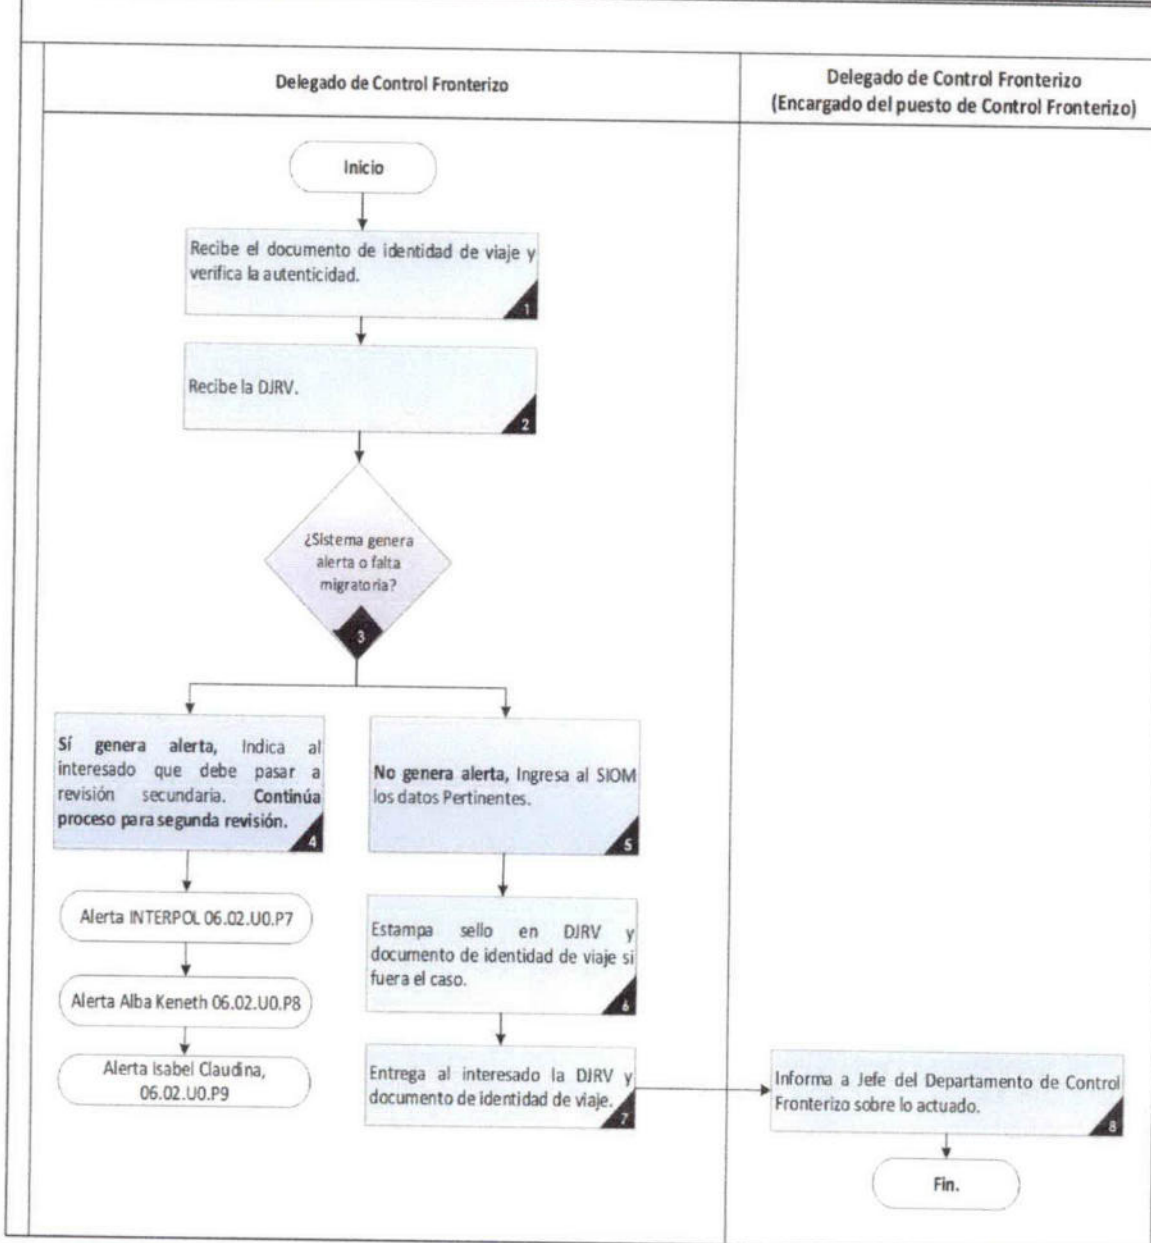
Delegado de Control Fronterizo

Delegado de Control Fronterizo (Encargado del puesto de Control Fronterizo)

Inicio

Recibe el documento de identidad de viaje y verifica la autenticidad.

1

Recibe la DJRV.

2

¿Sistema genera alerta o falta migratoria?

3

Sí genera alerta, Indica al interesado que debe pasar a revisión secundaria. Continúa proceso para segunda revisión.

4

No genera alerta, Ingresa al SIOM los datos Pertinentes.

5

Alerta INTERPOL 06.02.U0.P7

Alerta Alba Keneth 06.02.U0.P8

Alerta Isabel Claudina, 06.02.U0.P9

Estampa sello en DJRV y documento de identidad de viaje si fuera el caso.

6

Entrega al interesado la DJRV y documento de identidad de viaje.

7

Informa a Jefe del Departamento de Control Fronterizo sobre lo actuado.

8

Fin.